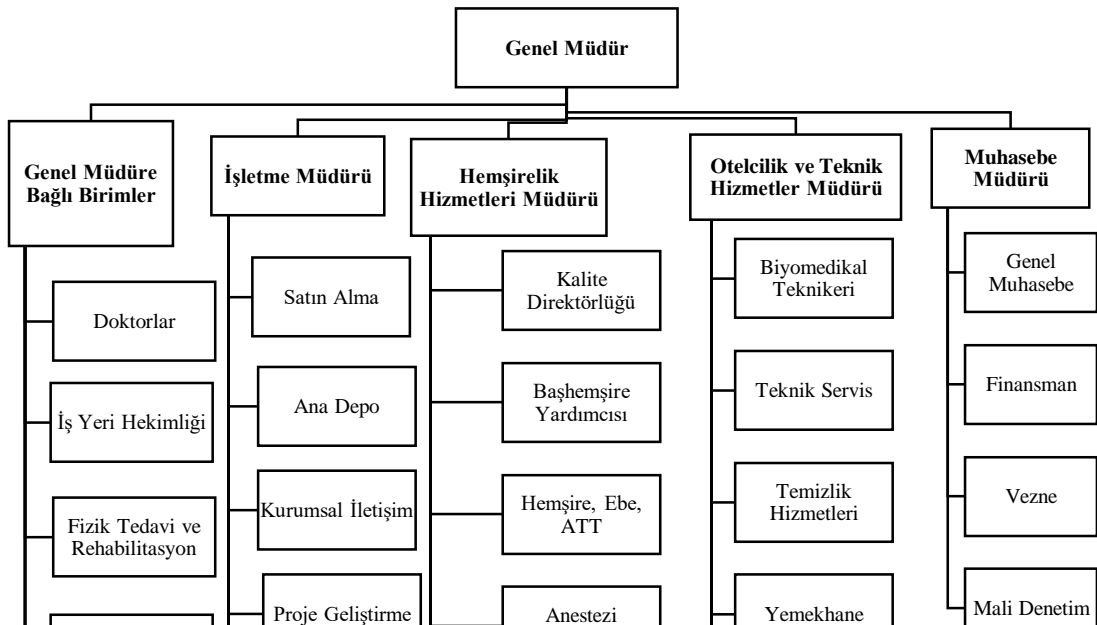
Genel Müdür

Genel Müdüre Bağlı Birimler

Doktorlar

İş Yeri Hekimliği

Fizik Tedavi ve Rehabilitasyon

İşletme Müdürü

Satın Alma

Ana Depo

Kurumsal İletişim

Proje Geliştirme

Hemşirelik Hizmetleri Müdürü

Kalite Direktörlüğü

Başhemşire Yardımcısı

Hemşire, Ebe, ATT

Anestezi

Otelcilik ve Teknik Hizmetler Müdürü

Biyomedikal Teknikeri

Teknik Servis

Temizlik Hizmetleri

Yemekhane

Muhasebe Müdürü

Genel Muhasebe

Finansman

Vezne

Mali Denetim